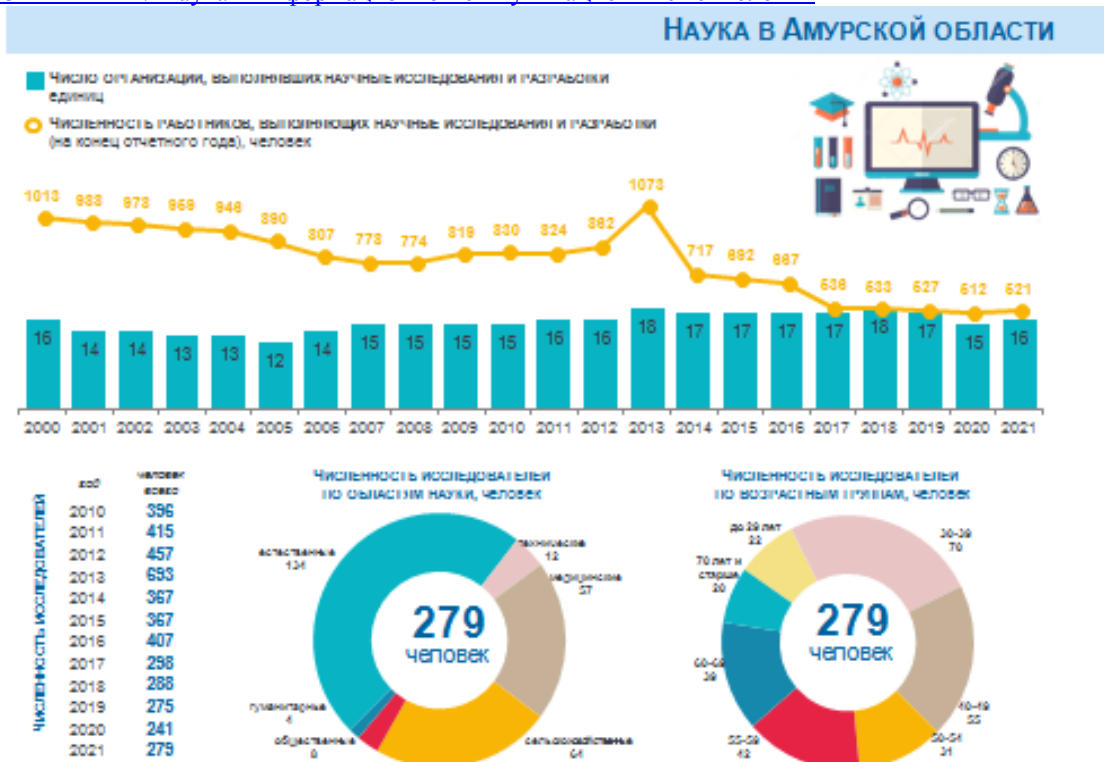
НАУКА В АМУРСКОЙ ОБЛАСТИ

Число организаций, выполнявших научные исследования и разработки, единиц

Численность работников, выполнявших научные исследования и разработки (на конец отчетного года), человек

| | 2000 | 2001 | 2002 | 2003 | 2004 | 2005 | 2006 | 2007 | 2008 | 2009 | 2010 | 2011 | 2012 | 2013 | 2014 | 2015 | 2016 | 2017 | 2018 | 2019 | 2020 | 2021 |
|---|---|---|---|---|---|---|---|---|---|---|---|---|---|---|---|---|---|---|---|---|---|---|
| Работники | 1013 | 988 | 978 | 959 | 946 | 890 | 807 | 778 | 774 | 819 | 830 | 824 | 862 | 1073 | 717 | 692 | 667 | 536 | 533 | 527 | 512 | 521 |
| Организации | 16 | 14 | 14 | 13 | 13 | 12 | 14 | 15 | 15 | 15 | 15 | 16 | 16 | 18 | 17 | 17 | 17 | 17 | 18 | 17 | 15 | 16 |

Численность исследователей

| год | человек всего |
|---|---|
| 2010 | 396 |
| 2011 | 415 |
| 2012 | 457 |
| 2013 | 693 |
| 2014 | 367 |
| 2015 | 367 |
| 2016 | 407 |
| 2017 | 298 |
| 2018 | 288 |
| 2019 | 275 |
| 2020 | 241 |
| 2021 | 279 |

Численность исследователей по областям науки, человек

естественные 134
технические 12
медицинские 57
сельскохозяйственные 64
общественные 8
гуманитарные 4

279 человек

Численность исследователей по возрастным группам, человек

до 29 лет 22
30-39 70
40-49 55
50-54 31
55-59 42
60-69 39
70 лет и старше 20

279 человек